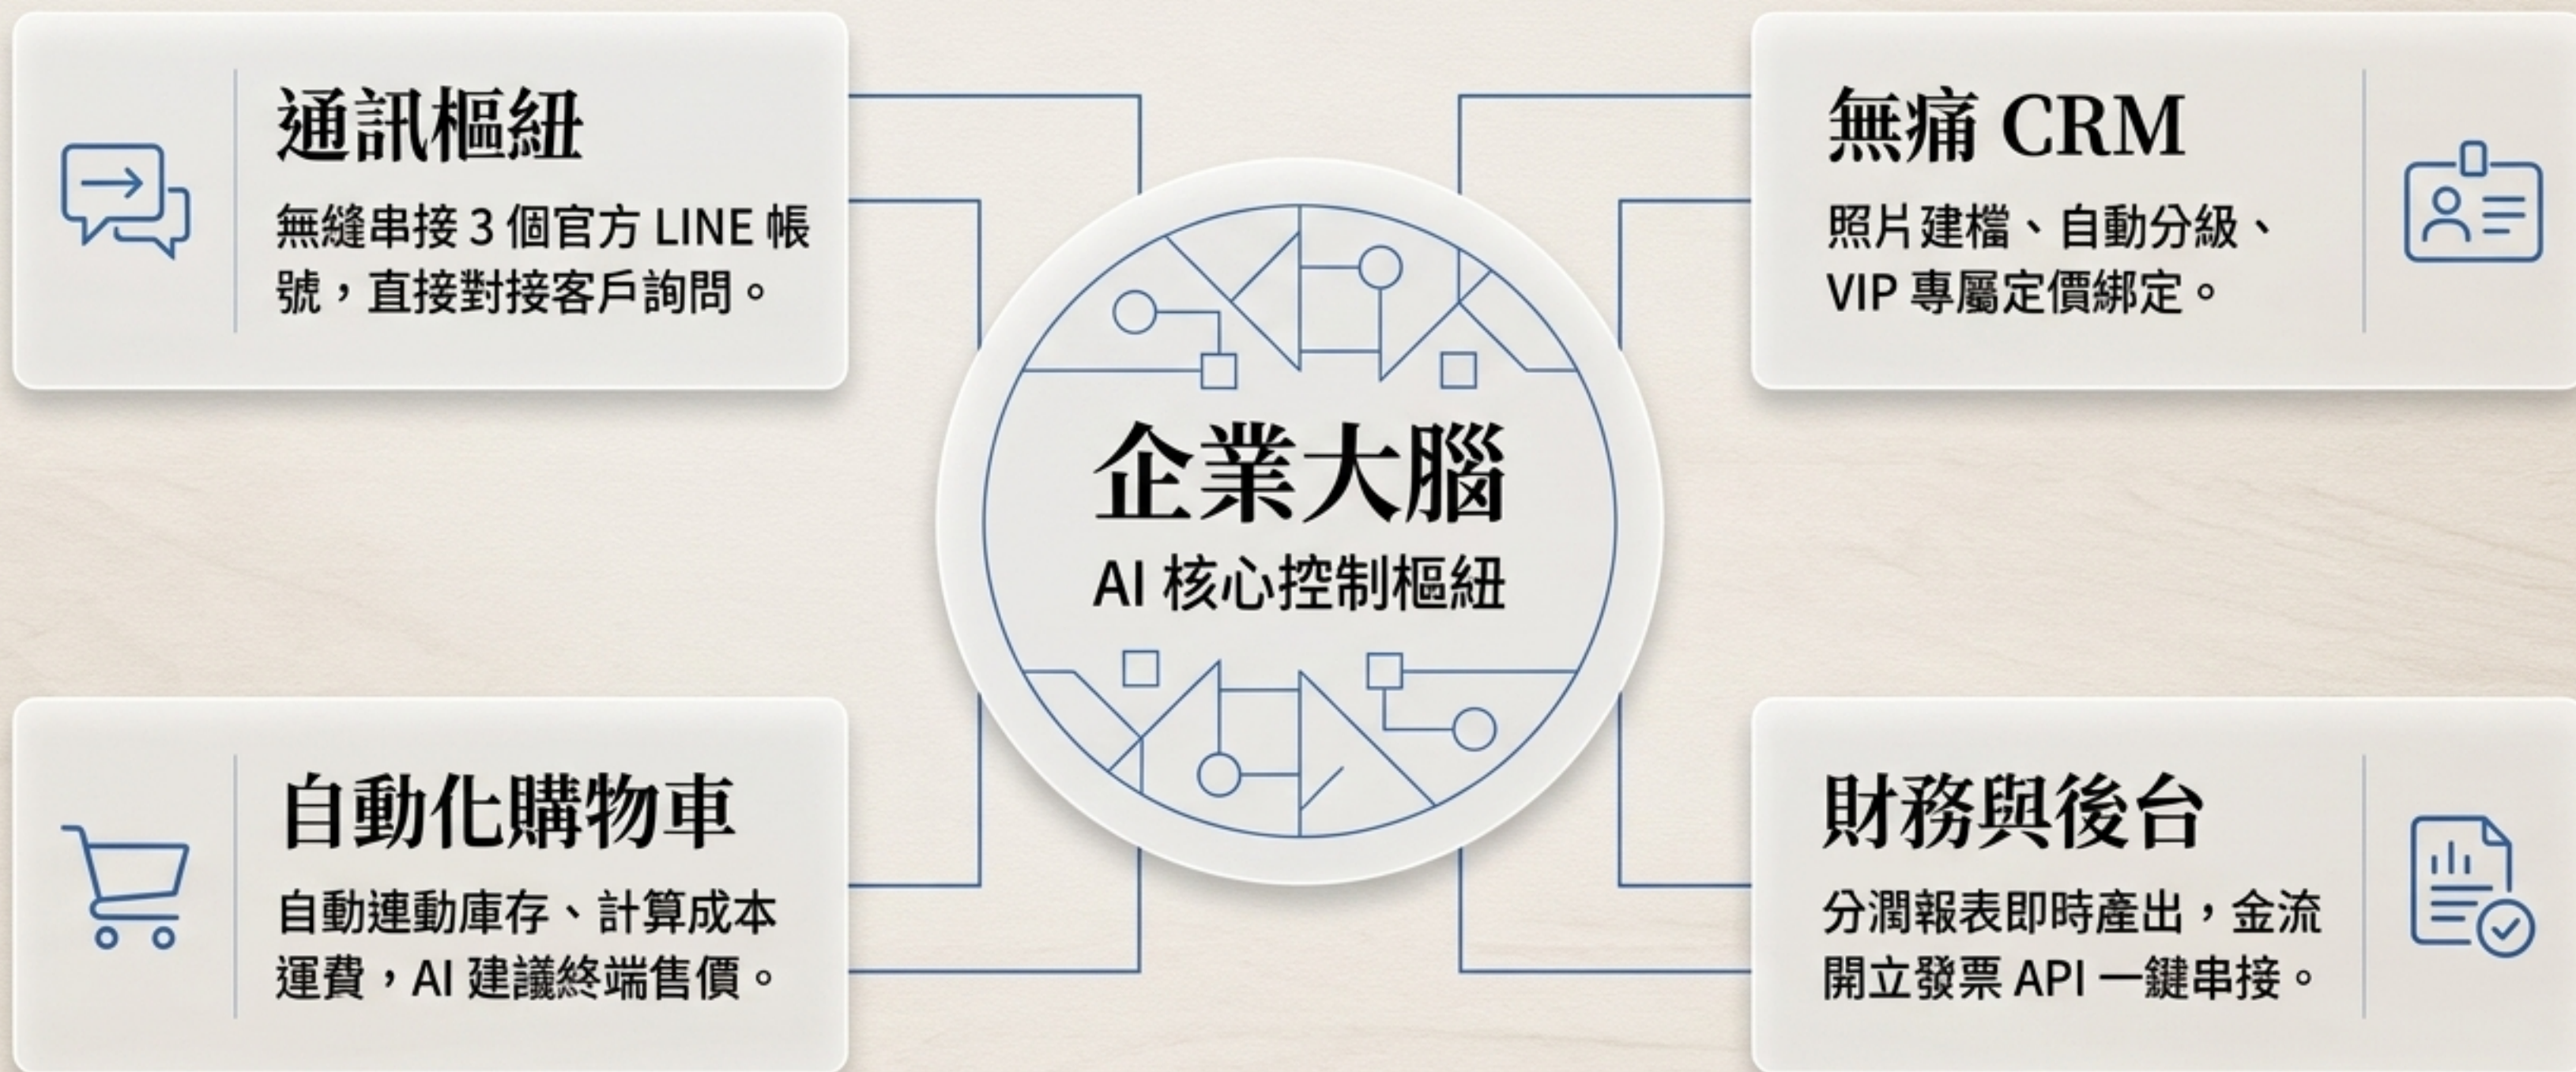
通訊樞紐

無縫串接 3 個官方 LINE 帳號，直接對接客戶詢問。

無痛 CRM

照片建檔、自動分級、VIP 專屬定價綁定。

企業大腦

AI 核心控制樞紐

自動化購物車

自動連動庫存、計算成本運費，AI 建議終端售價。

財務與後台

分潤報表即時產出，金流開立發票 API 一鍵串接。